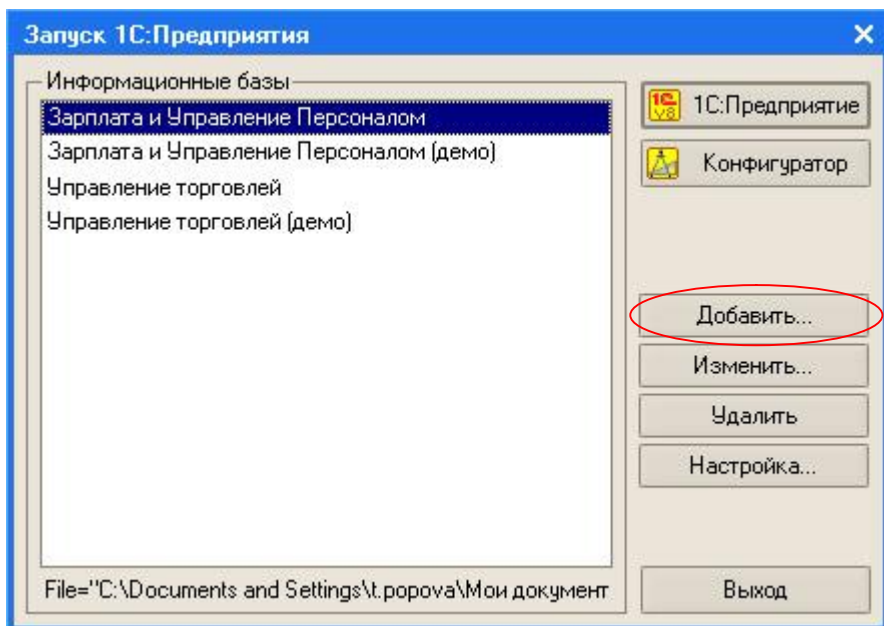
Запуск 1С:Предприятия

Информационные базы

Зарплата и Управление Персоналом
Зарплата и Управление Персоналом (демо)
Управление торговлей
Управление торговлей (демо)

1С:Предприятие
Конфигуратор
Добавить...
Изменить...
Удалить
Настройка...

File="C:\Documents and Settings\t.popova\Мои документ

Выход